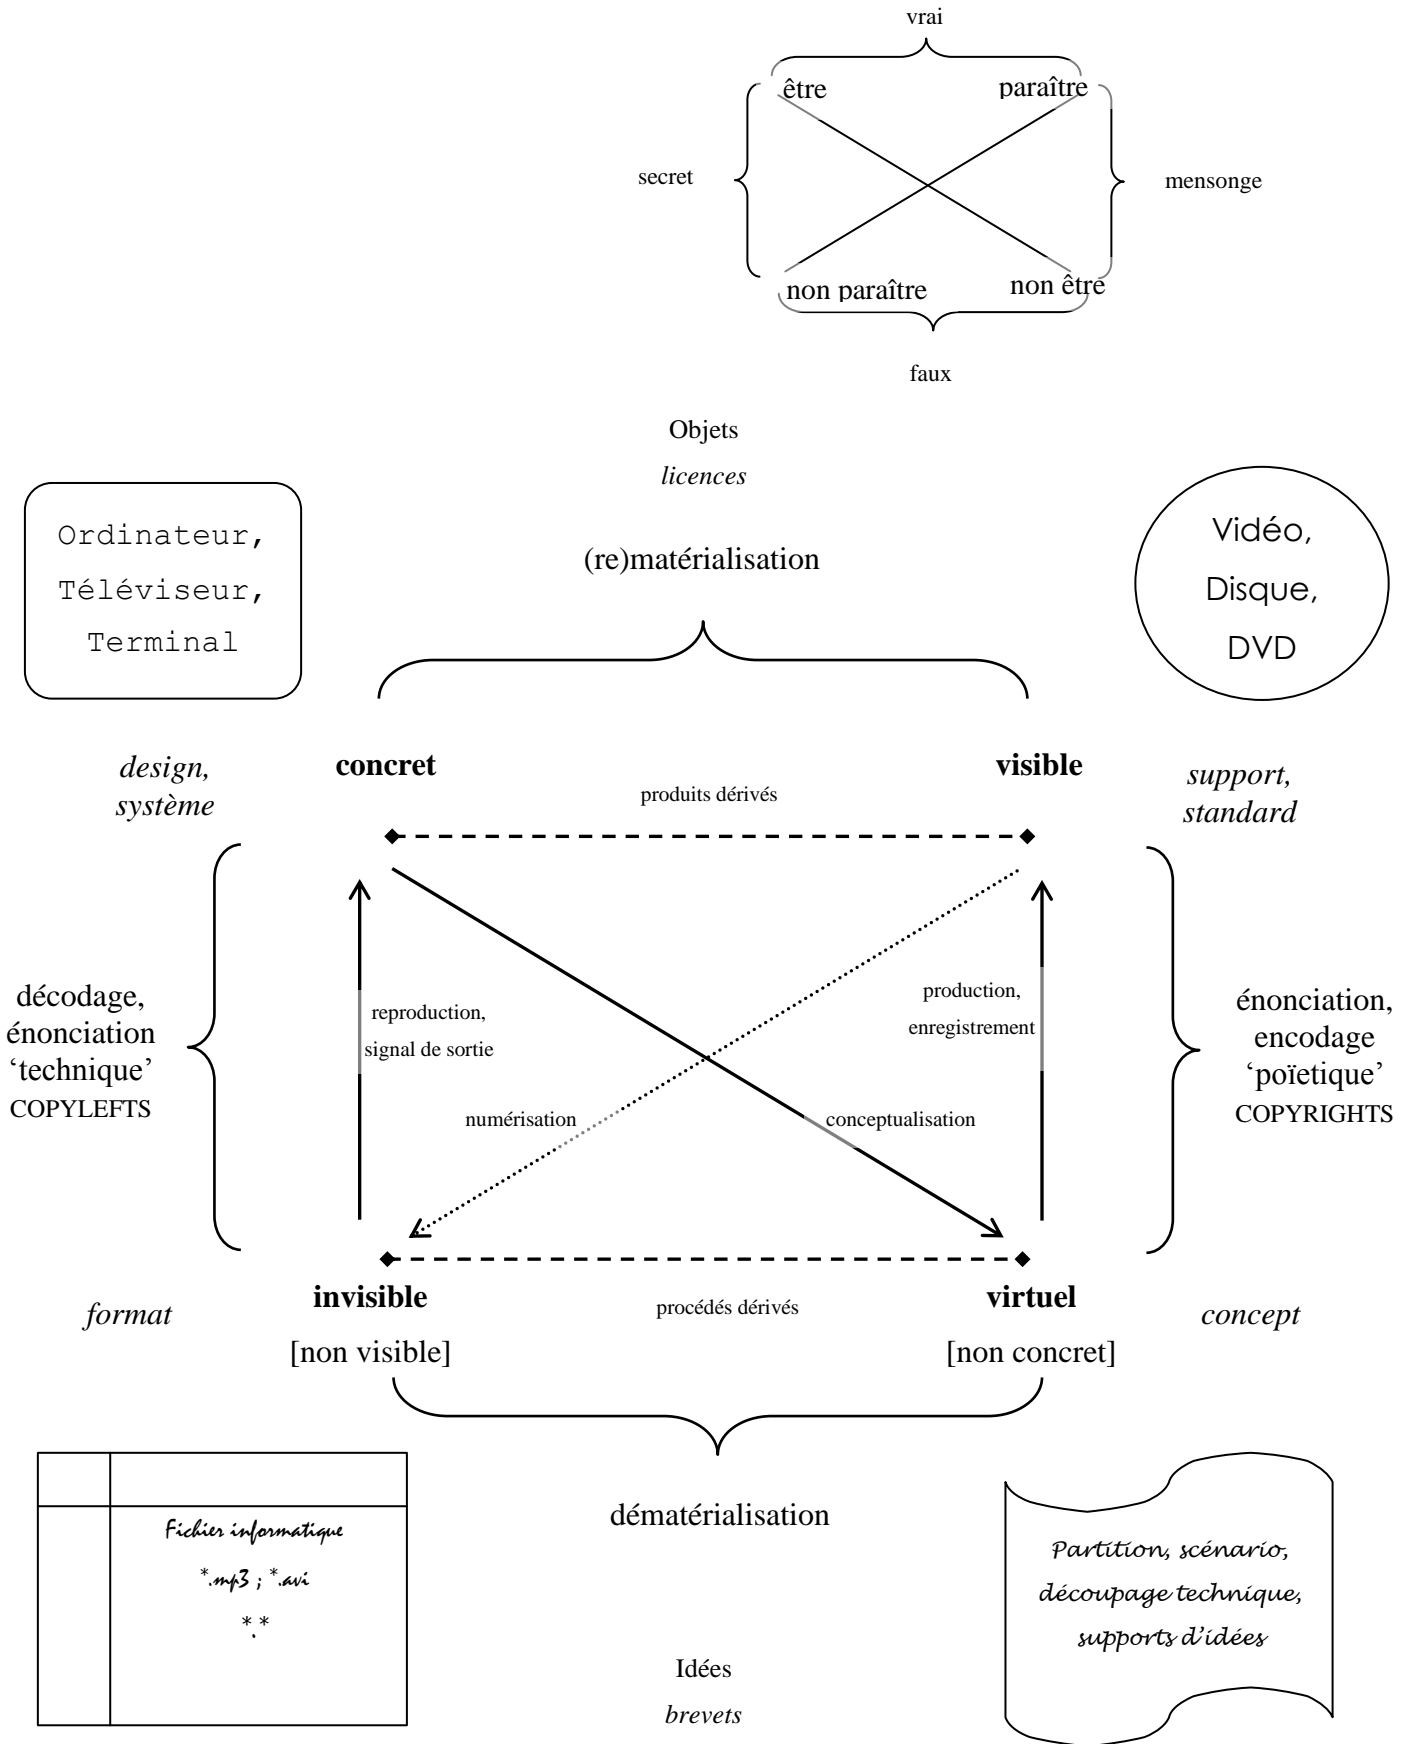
vrai

être

paraître

secret

mensonge

non paraître

non être

faux

Objets

*licences*

Ordinateur, Téléviseur, Terminal

(re)matérialisation

Vidéo, Disque, DVD

*design, système*

**concret**

**visible**

*support, standard*

produits dérivés

décodage, énonciation 'technique' COPYLEFTS

reproduction, signal de sortie

production, enregistrement

énonciation, encodage 'poïetique' COPYRIGHTS

numérisation

conceptualisation

*format*

**invisible**

[non visible]

procédés dérivés

**virtuel**

[non concret]

*concept*

Fichier informatique

*.mp3 ; *.avi

*.*

dématérialisation

Partition, scénario, découpage technique, supports d'idées

Idées

*brevets*